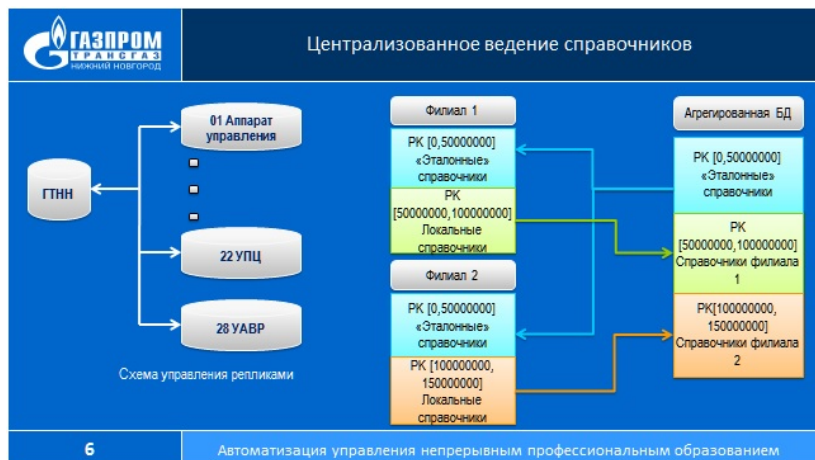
ГАЗПРОМ
ТРАНСГАЗ
НИЖНИЙ НОВГОРОД

Централизованное ведение справочников

ГТНН

01 Аппарат управления

22 УПЦ

28 УАВР

Схема управления репликами

Филиал 1

РК [0,50000000] «Эталонные» справочники

РК [50000000,100000000] Локальные справочники

Филиал 2

РК [0,50000000] «Эталонные» справочники

РК [100000000, 150000000] Локальные справочники

Агрегированная БД

РК [0,50000000] «Эталонные» справочники

РК [50000000,100000000] Справочники филиала 1

РК[100000000, 150000000] Справочники филиала 2

6

Автоматизация управления непрерывным профессиональным образованием